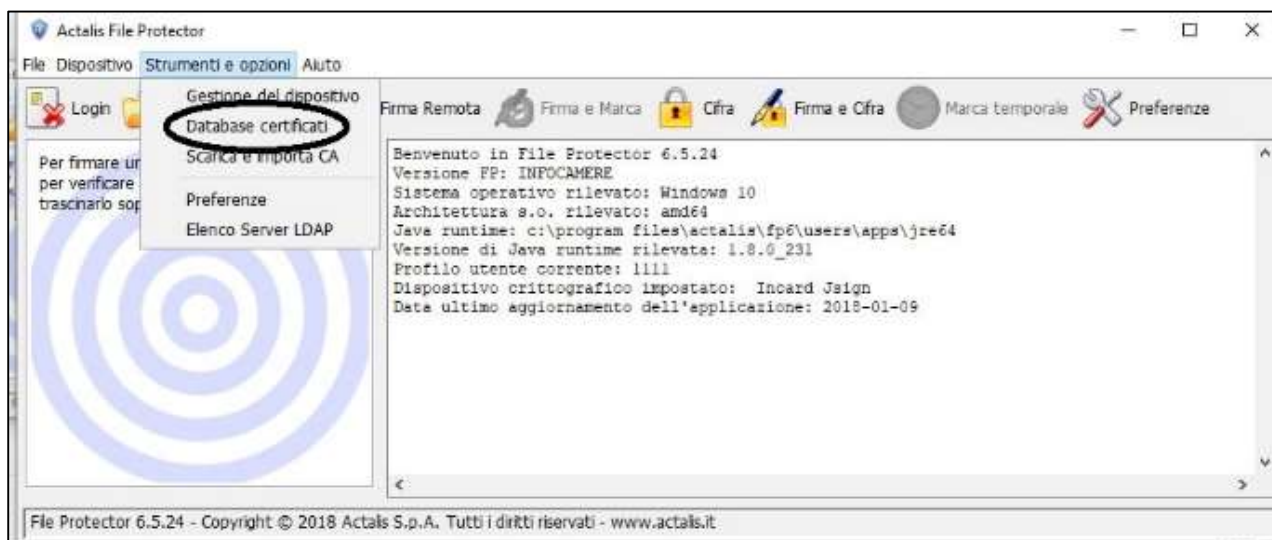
Actalis File Protector

File Dispositivo Strumenti e opzioni Aiuto

Login

Gestione del dispositivo
Database certificati
Scarica e importa CA
Preferenze
Elenco Server LDAP

Firma Remota Firma e Marca Cifra Firma e Cifra Marca temporale Preferenze

Per firmare ur
per verificare
trascinarlo sop

Benvenuto in File Protector 6.5.24
Versione FP: INFOCAMERE
Sistema operativo rilevato: Windows 10
Architettura s.o. rilevato: amd64
Java runtime: c:\program files\actalis\fp6\users\apps\jre64
Versione di Java runtime rilevata: 1.8.0_231
Profilo utente corrente: 1111
Dispositivo crittografico impostato: Incard Jsign
Data ultimo aggiornamento dell'applicazione: 2018-01-09

File Protector 6.5.24 - Copyright © 2018 Actalis S.p.A. Tutti i diritti riservati - www.actalis.it